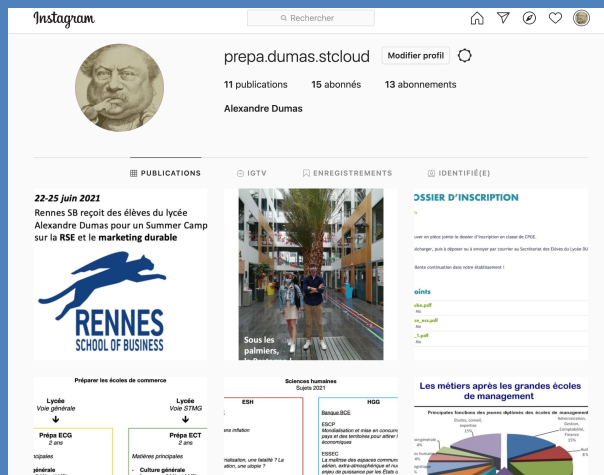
Instagram

Rechercher

prepa.dumas.stcloud

Modifier profil

11 publications 15 abonnés 13 abonnements

Alexandre Dumas

PUBLICATIONS IGTV ENREGISTREMENTS IDENTIFIÉ(E)

22-25 juin 2021

Rennes SB reçoit des élèves du lycée Alexandre Dumas pour un Summer Camp sur la RSE et le marketing durable

RENNES SCHOOL OF BUSINESS

Sous les palmiers,

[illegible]

OSSIER D'INSCRIPTION

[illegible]

Préparer les écoles de commerce

Lycée
Voie générale

Lycée
Voie STMG

Prépa ECG
2 ans

Prépa ECT
2 ans

Matières principales

Culture générale

générale

Sciences humaines
Sujets 2021

ESH

HGG

Banque BCE

ESCP

ESSEC

Les métiers après les grandes écoles de management

Principales fonctions des jeunes diplômés des écoles de management